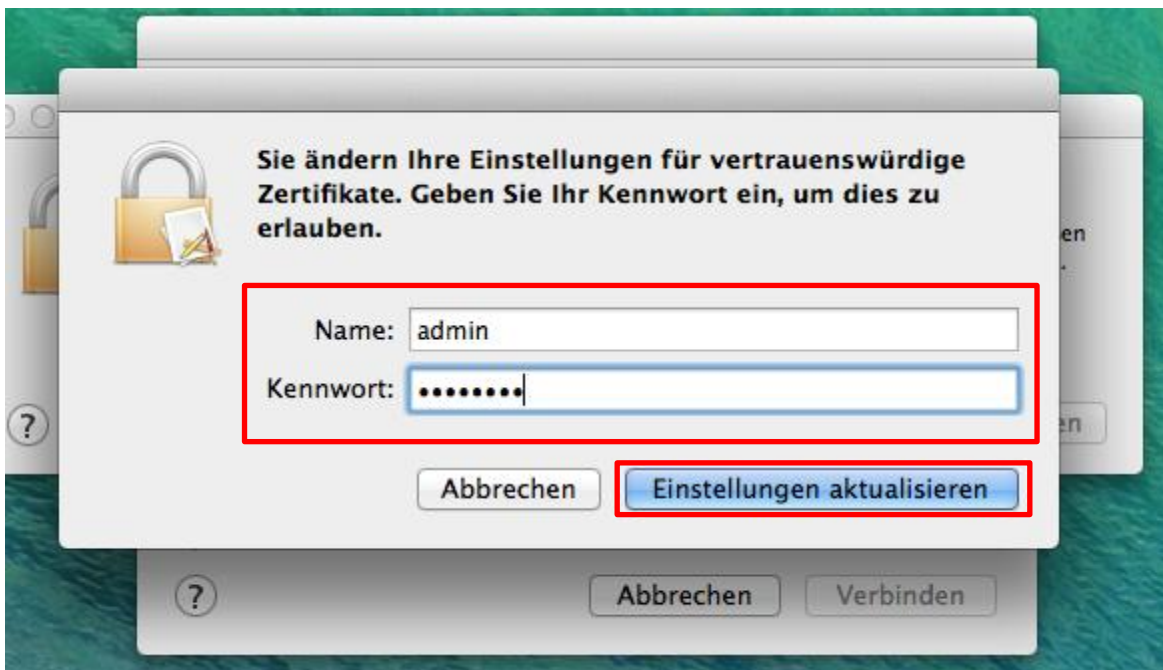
Sie ändern Ihre Einstellungen für vertrauenswürdige Zertifikate. Geben Sie Ihr Kennwort ein, um dies zu erlauben.

Name: admin

Kennwort: ••••••••

Abbrechen

Einstellungen aktualisieren

en

?

en

?

Abbrechen

Verbinden